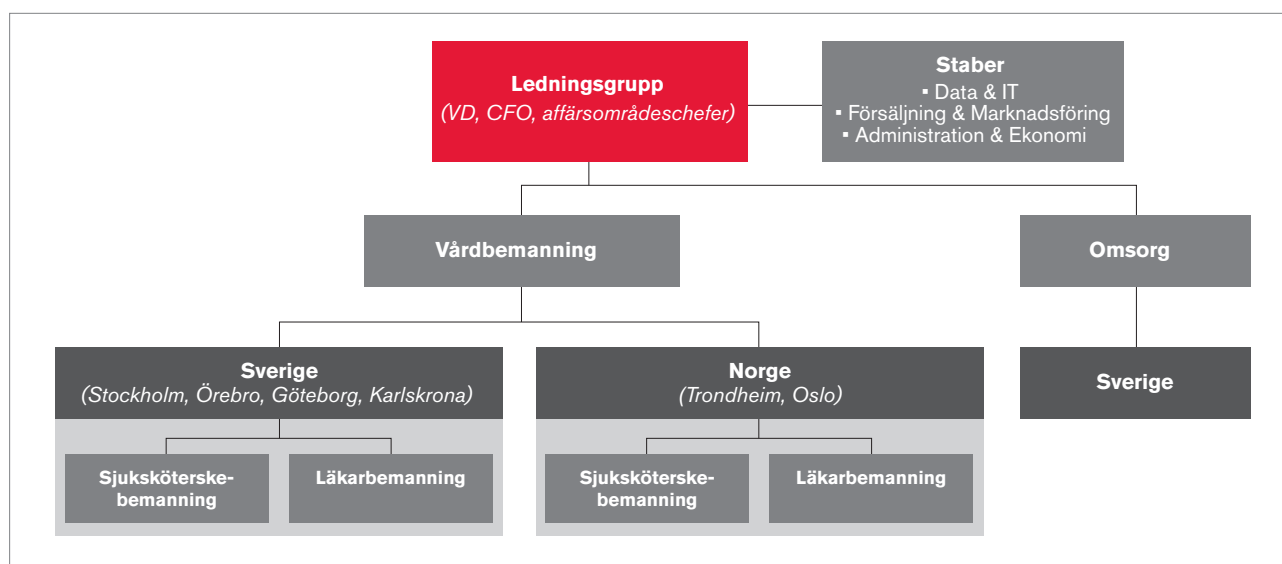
Ledningsgrupp
(VD, CFO, affärsområdeschefer)

Staber
▪ Data & IT
▪ Försäljning & Marknadsföring
▪ Administration & Ekonomi

Vårdbemanning

Omsorg

Sverige
(Stockholm, Örebro, Göteborg, Karlskrona)

Sjuksköterske-bemanning

Läkarbemanning

Norge
(Trondheim, Oslo)

Sjuksköterske-bemanning

Läkarbemanning

Sverige